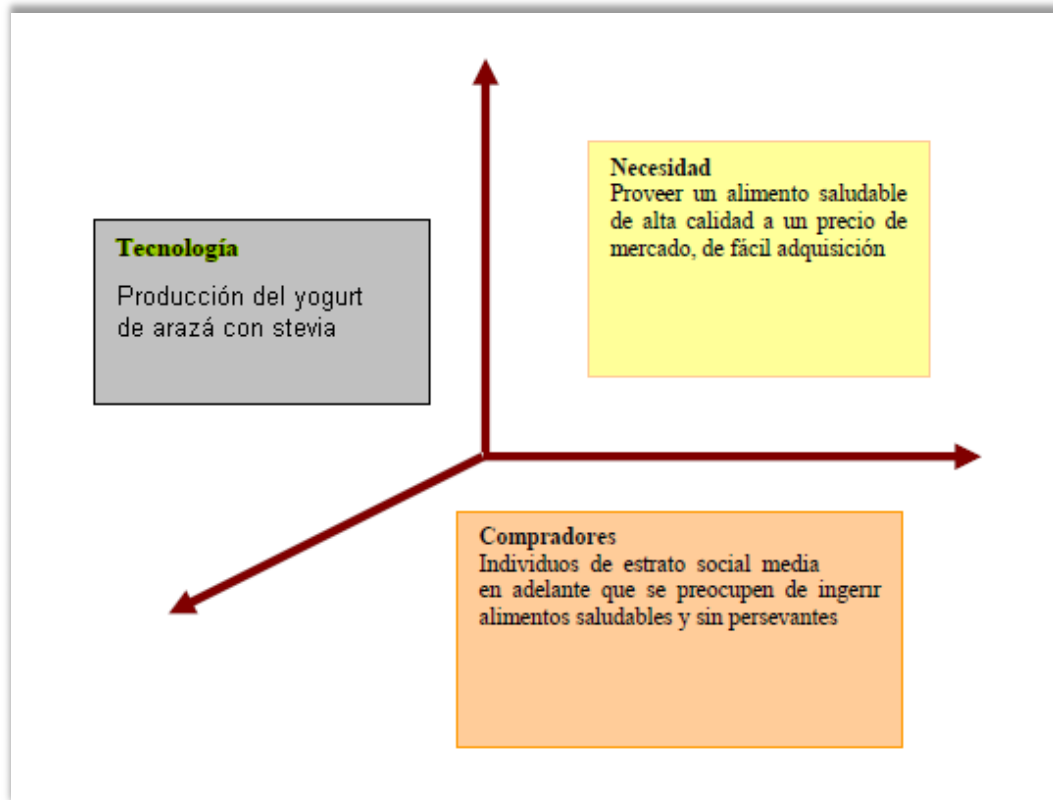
Necesidad
Proveer un alimento saludable de alta calidad a un precio de mercado, de fácil adquisición

Tecnología

Producción del yogurt de arazá con stevia

Compradores
Individuos de estrato social media en adelante que se preocupen de ingerir alimentos saludables y sin persevantes